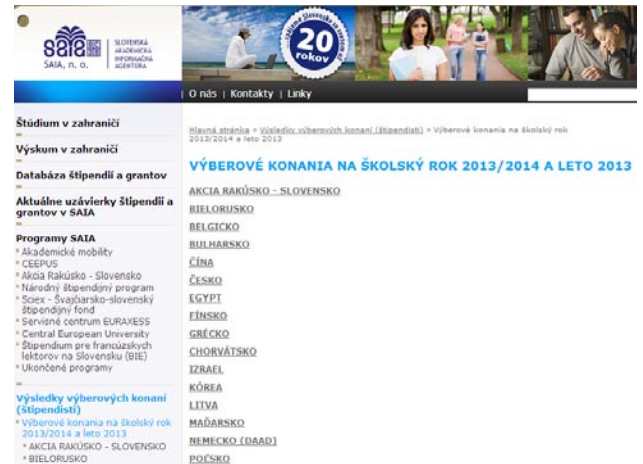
saia
SAIA, n. o.
SLOVENSKÁ AKADEMICKÁ INFORMAČNÁ AGENTÚRA

20 rokov

O nás | Kontakty | Linky

Štúdium v zahraničí

Výskum v zahraničí

Databáza štipendií a grantov

Aktuálne uzávierky štipendií a grantov v SAIA

Programy SAIA
* Akademické mobility
* CEEPUS
* Akcia Rakúsko - Slovensko
* Národný štipendijný program
* Sciex - Švajčiarsko-slovenský štipendijný fond
* Servisné centrum EURAXESS
* Central European University
* Štipendium pre francúzskych lektorov na Slovensku (BIE)
* Ukončené programy

Výsledky výberových konaní (štipendií)
* Výberové konania na školský rok 2013/2014 a leto 2013
* AKCIA RAKÚSKO - SLOVENSKO
* BIELORUSKO

Hlavná stránka » Výsledky výberových konaní (štipendií) » Výberové konania na školský rok 2013/2014 a leto 2013

VÝBEROVÉ KONANIA NA ŠKOLSKÝ ROK 2013/2014 A LETO 2013

AKCIA RAKÚSKO - SLOVENSKO
BIELORUSKO
BELGICKO
BULHARSKO
ČÍNA
ČESKO
EGYPT
FÍNSKO
GRÉCKO
CHORVÁTSKO
IZRAEL
KÓREA
LITVA
MAĎARSKO
NEMECKO (DAAD)
POĽSKO